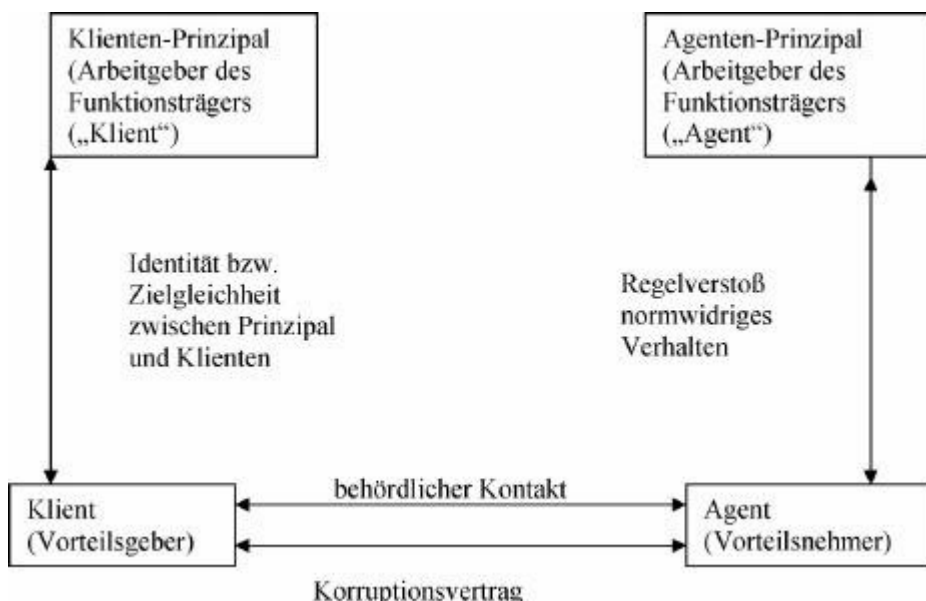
Klienten-Prinzipal (Arbeitgeber des Funktionsträgers („Klient“)

Agenten-Prinzipal (Arbeitgeber des Funktionsträgers („Agent“)

Identität bzw. Zielgleichheit zwischen Prinzipal und Klienten

Regelverstoß normwidriges Verhalten

Klient (Vorteilsgeber)

behördlicher Kontakt

Agent (Vorteilsnehmer)

Korruptionsvertrag